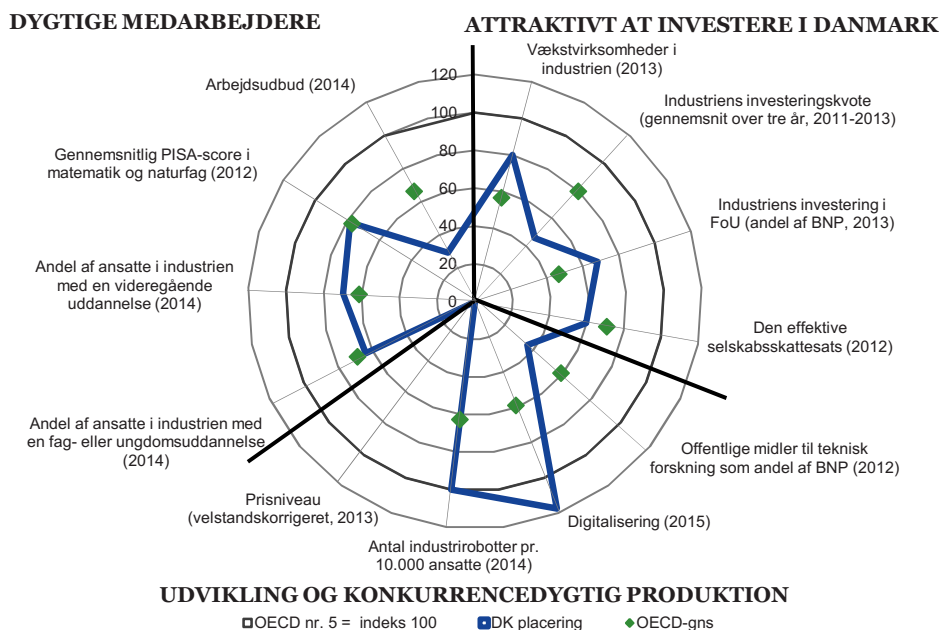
DYGTIGE MEDARBEJDERE

ATTRAKTIVT AT INVESTERE I DANMARK

120
100
80
60
40
20
0

Vækstvirksomheder i industrien (2013)

Industriens investeringskvote (gennemsnit over tre år, 2011-2013)

Industriens investering i FoU (andel af BNP, 2013)

Den effektive selskabsskattesats (2012)

Offentlige midler til teknisk forskning som andel af BNP (2012)

Digitalisering (2015)

Antal industrirobotter pr. 10.000 ansatte (2014)

Prisniveau (velstandskorrigeret, 2013)

Andel af ansatte i industrien med en fag- eller ungdomsuddannelse (2014)

Andel af ansatte i industrien med en videregående uddannelse (2014)

Gennemsnitlig PISA-score i matematik og naturfag (2012)

Arbejdsudbud (2014)

UDVIKLING OG KONKURRENCEDYGTIG PRODUKTION

OECD nr. 5 = indeks 100 DK placering OECD-gns